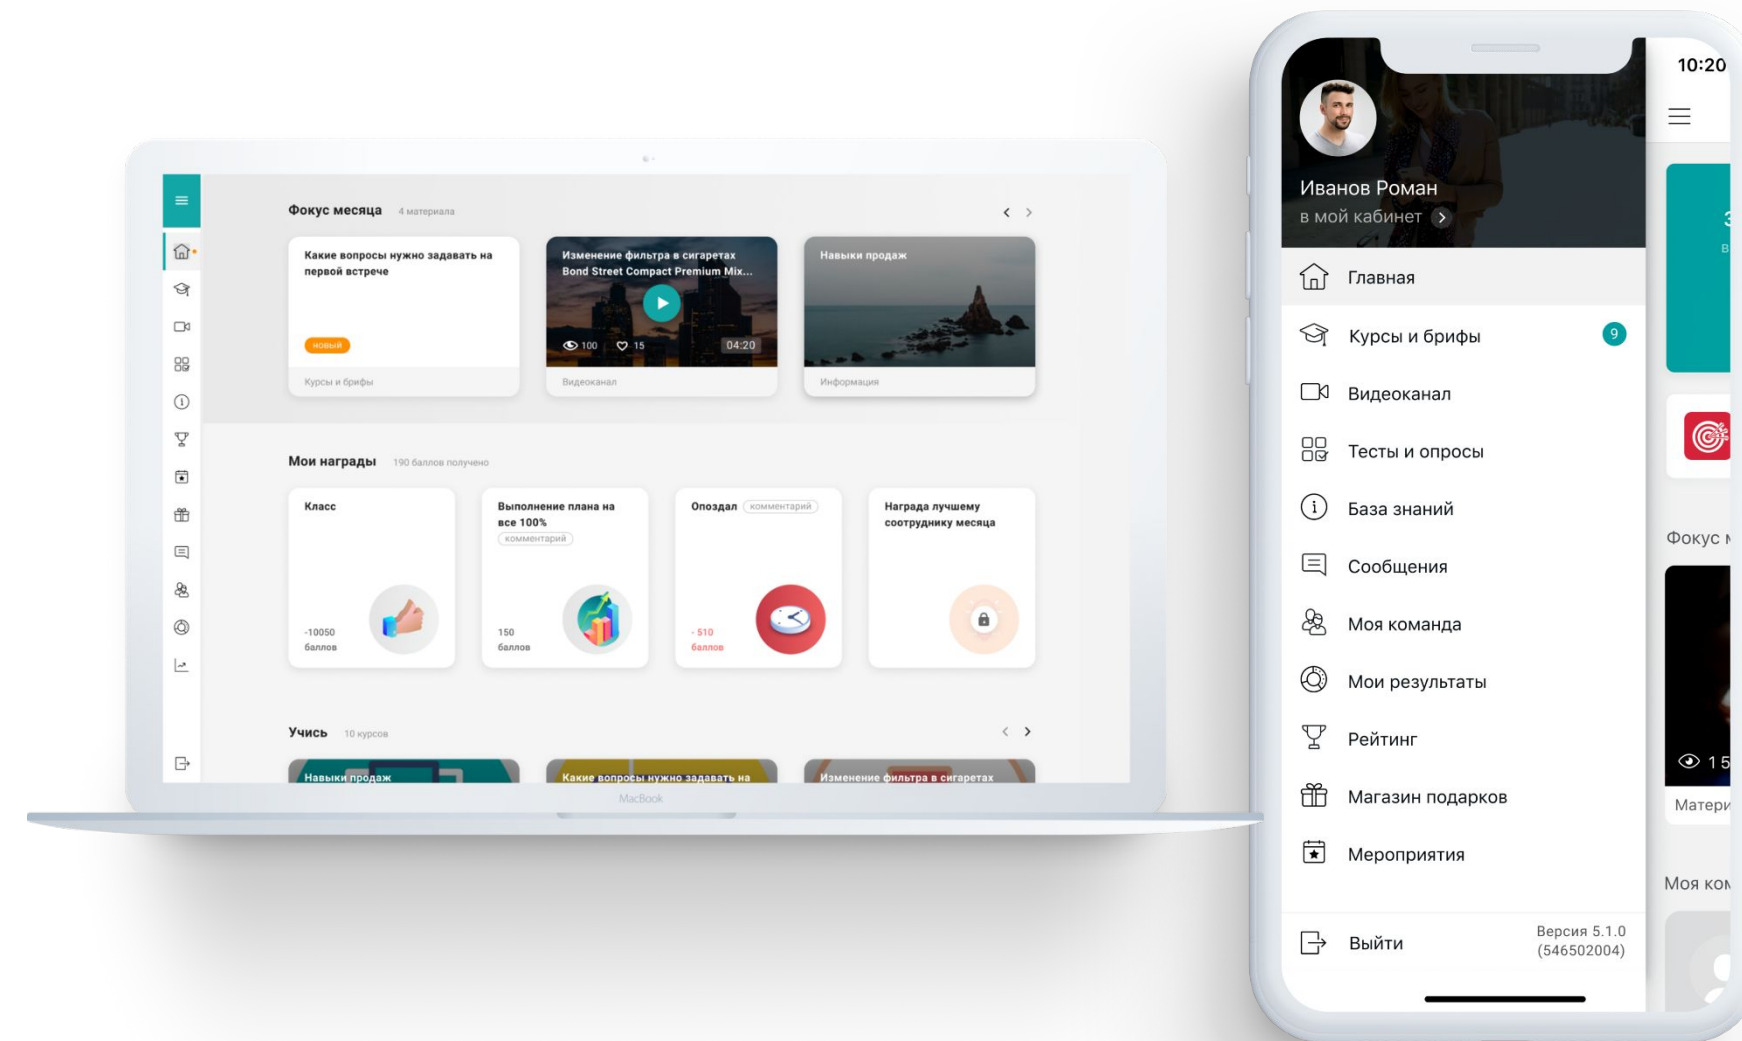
Фокус месяца 4 материала

Какие вопросы нужно задавать на первой встрече

новый

Курсы и брифы

Изменение фильтра в сигаретах Bond Street Compact Premium Mix...

100 15 04:20

Видеоканал

Навыки продаж

Информация

Мои награды 190 баллов получено

Класс

-10050 баллов

Выполнение плана на все 100%

комментарий

150 баллов

Опоздал комментарий

- 510 баллов

Награда лучшему сотруднику месяца

Учись 10 курсов

Навыки продаж

Какие вопросы нужно задавать на

Изменение фильтра в сигаретах

MacBook

10:20

Иванов Роман

в мой кабинет

Главная

Курсы и брифы 9

Видеоканал

Тесты и опросы

База знаний

Сообщения

Моя команда

Мои результаты

Рейтинг

Магазин подарков

Мероприятия

Выйти

Версия 5.1.0 (546502004)

Фокус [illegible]

15

Матери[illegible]

Моя ком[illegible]